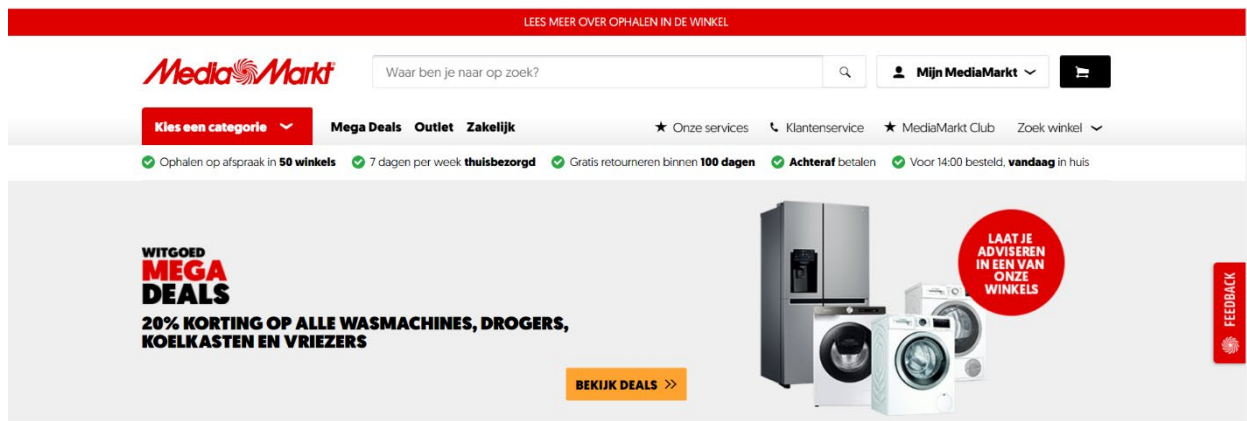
LEES MEER OVER OPHALEN IN DE WINKEL

MediaMarkt

Waar ben je naar op zoek?

Mijn MediaMarkt

Kies een categorie

Mega Deals Outlet Zakelijk

Onze services Klantenservice MediaMarkt Club Zoek winkel

Ophalen op afspraak in 50 winkels 7 dagen per week thuisbezorgd Gratis retourneren binnen 100 dagen Achteraf betalen Voor 14:00 besteld, vandaag in huis

WITGOED
MEGA
DEALS
20% KORTING OP ALLE WASMACHINES, DROGERS, KOELKASTEN EN VRIEZERS

BEKIJK DEALS

LAAT JE ADVISEREN IN EEN VAN ONZE WINKELS

FEEDBACK